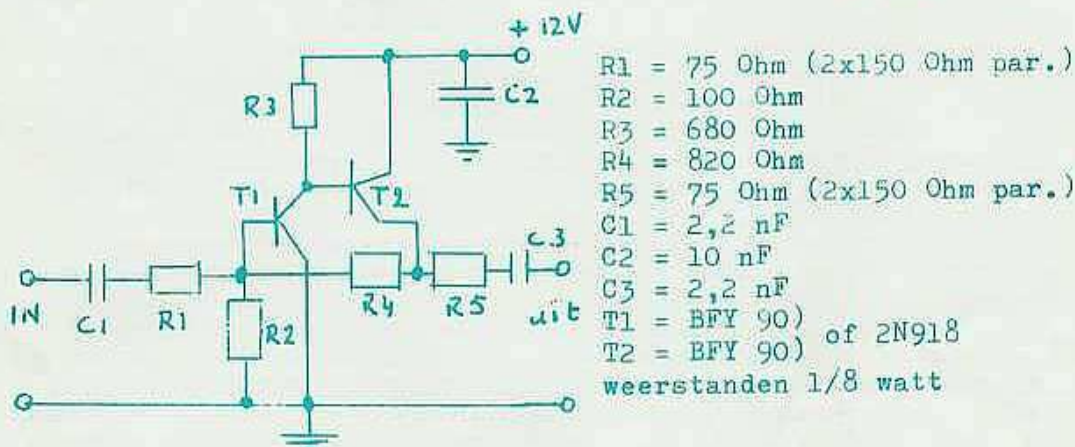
+ 12V
R3
C2
T1
T2
C3
IN
C1
R1
R2
R4
R5
uit

R1 = 75 Ohm (2x150 Ohm par.)
R2 = 100 Ohm
R3 = 680 Ohm
R4 = 820 Ohm
R5 = 75 Ohm (2x150 Ohm par.)
C1 = 2,2 nF
C2 = 10 nF
C3 = 2,2 nF
T1 = BFY 90)
T2 = BFY 90) of 2N918
weerstanden 1/8 watt